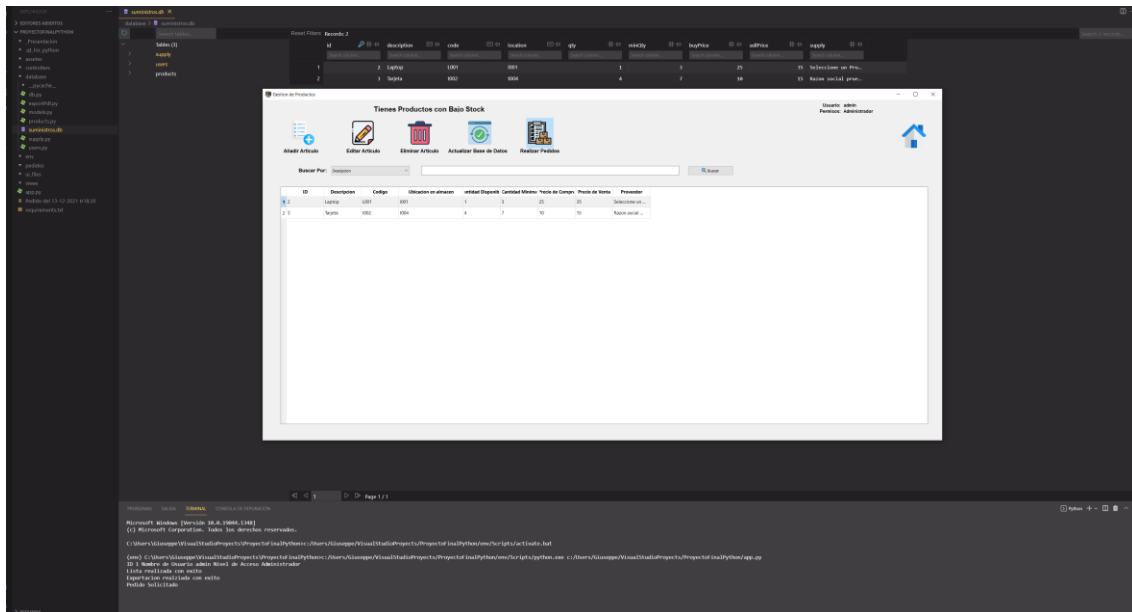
suministros.db
database > suministros.db

> EDITORES ABIERTOS
PROYECTOFINALPYTHON
Presentacion
__pycache__
db.py
exportPdf.py
models.py
products.py
suministros.db
main.py
users.py
env
pedidos
ui_files
views
app.py
Pedido del 13-12-2021 6:18:20
requirements.txt

Search tables...
Tables (3)
supply
users
products

Reset Filters Records: 2

| id | description | code | location | qty | minQty | buyPrice | sellPrice | supply |
|---|---|---|---|---|---|---|---|---|
| 1 | 2 Laptop | L001 | 0001 | 1 | 3 | 25 | 35 | Seleccione un Pro... |
| 2 | 3 Tarjeta | X002 | 0004 | 4 | 7 | 10 | 15 | Razon social prue... |

Gestion de Productos

Tienes Productos con Bajo Stock

Usuario: admin
Permisos: Administrador

Añadir Articulo
Editar Articulo
Eliminar Articulo
Actualizar Base de Datos
Realizar Pedidos

Buscar Por: Descripcion

Buscar

| | ID | Descripcion | Codigo | Ubicacion en almacen | antidad Disponib | Cantidad Minima | Precio de Compra | Precio de Venta | Proveedor |
|---|---|---|---|---|---|---|---|---|---|
| 1 | 2 | Laptop | L001 | 0001 | 1 | 3 | 25 | 35 | Seleccione un ... |
| 2 | 3 | Tarjeta | X002 | 0004 | 4 | 7 | 10 | 15 | Razon social ... |

Page 1 / 1

PROBLEMAS SALIDA TERMINAL CONSOLA DE DEPURACIÓN

Python

Microsoft Windows [Versión 10.0.19044.1348]
(c) Microsoft Corporation. Todos los derechos reservados.

C:\Users\Giuseppe\VisualStudioProyects\ProyectoFinalPython>c:/Users/Giuseppe/VisualStudioProyects/ProyectoFinalPython/env/Scripts/activate.bat

(env) C:\Users\Giuseppe\VisualStudioProyects\ProyectoFinalPython>c:/Users/Giuseppe/VisualStudioProyects/ProyectoFinalPython/env/Scripts/python.exe c:/Users/Giuseppe/VisualStudioProyects/ProyectoFinalPython/app.py
ID 1 Nombre de Usuario admin Nivel de Acceso Administrador
Lista realizada con exito
Exportacion realizada con exito
Pedido Solicitado